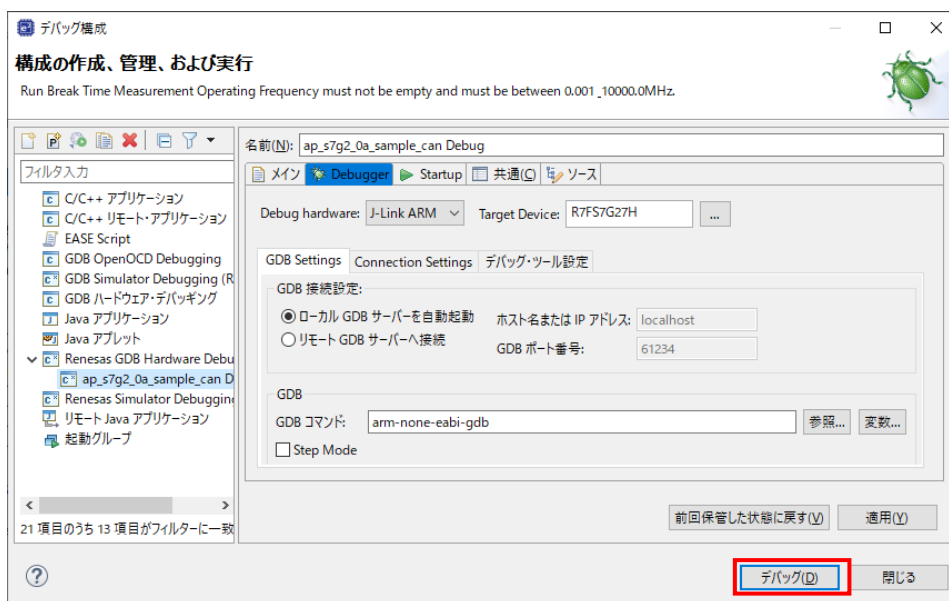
デバッグ構成

構成の作成、管理、および実行

Run Break Time Measurement Operating Frequency must not be empty and must be between 0.001 _10000.0MHz.

フィルタ入力

C/C++ アプリケーション
C/C++ リモート・アプリケーション
EASE Script
GDB OpenOCD Debugging
GDB Simulator Debugging (R
GDB ハードウェア・デバッギング
Java アプリケーション
Java アプレット
Renesas GDB Hardware Debu
ap_s7g2_0a_sample_can D
Renesas Simulator Debuggin
リモート Java アプリケーション
起動グループ

21 項目のうち 13 項目がフィルターに一致

名前(N): ap_s7g2_0a_sample_can Debug

メイン | Debugger | Startup | 共通(C) | ソース

Debug hardware: J-Link ARM
Target Device: R7FS7G27H
...

GDB Settings | Connection Settings | デバッグ・ツール設定

GDB 接続設定:
ローカル GDB サーバーを自動起動
リモート GDB サーバーへ接続
ホスト名または IP アドレス: localhost
GDB ポート番号: 61234

GDB
GDB コマンド: arm-none-eabi-gdb
参照...
変数...
Step Mode

前回保管した状態に戻す(V)
適用(Y)

?
デバッグ(D)
閉じる